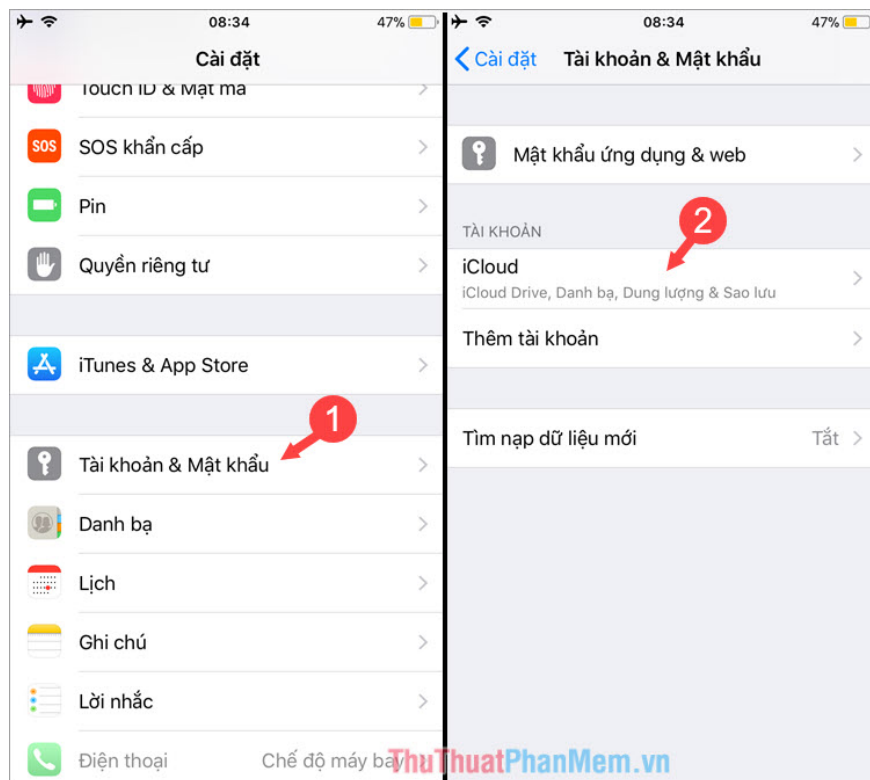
08:34
47%
Cài đặt
Touch ID & Mật mã
SOS
SOS khẩn cấp
Pin
Quyền riêng tư
iTunes & App Store
1
Tài khoản & Mật khẩu
Danh bạ
Lịch
Ghi chú
Lời nhắc
Điện thoại
Chế độ máy bay

08:34
47%
Cài đặt
Tài khoản & Mật khẩu
Mật khẩu ứng dụng & web
2
TÀI KHOẢN
iCloud
iCloud Drive, Danh bạ, Dung lượng & Sao lưu
Thêm tài khoản
Tìm nạp dữ liệu mới
Tắt

ThuThuatPhanMem.vn